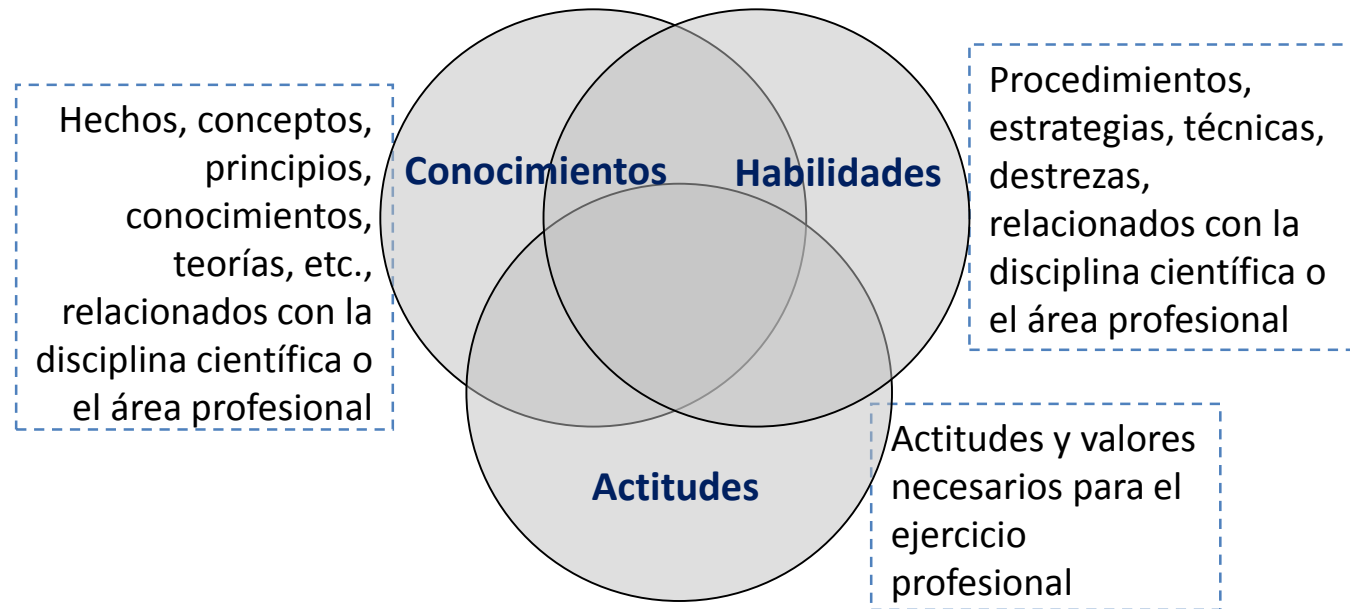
Hechos, conceptos, principios, conocimientos, teorías, etc., relacionados con la disciplina científica o el área profesional

Conocimientos

Habilidades

Procedimientos, estrategias, técnicas, destrezas, relacionados con la disciplina científica o el área profesional

Actitudes

Actitudes y valores necesarios para el ejercicio profesional